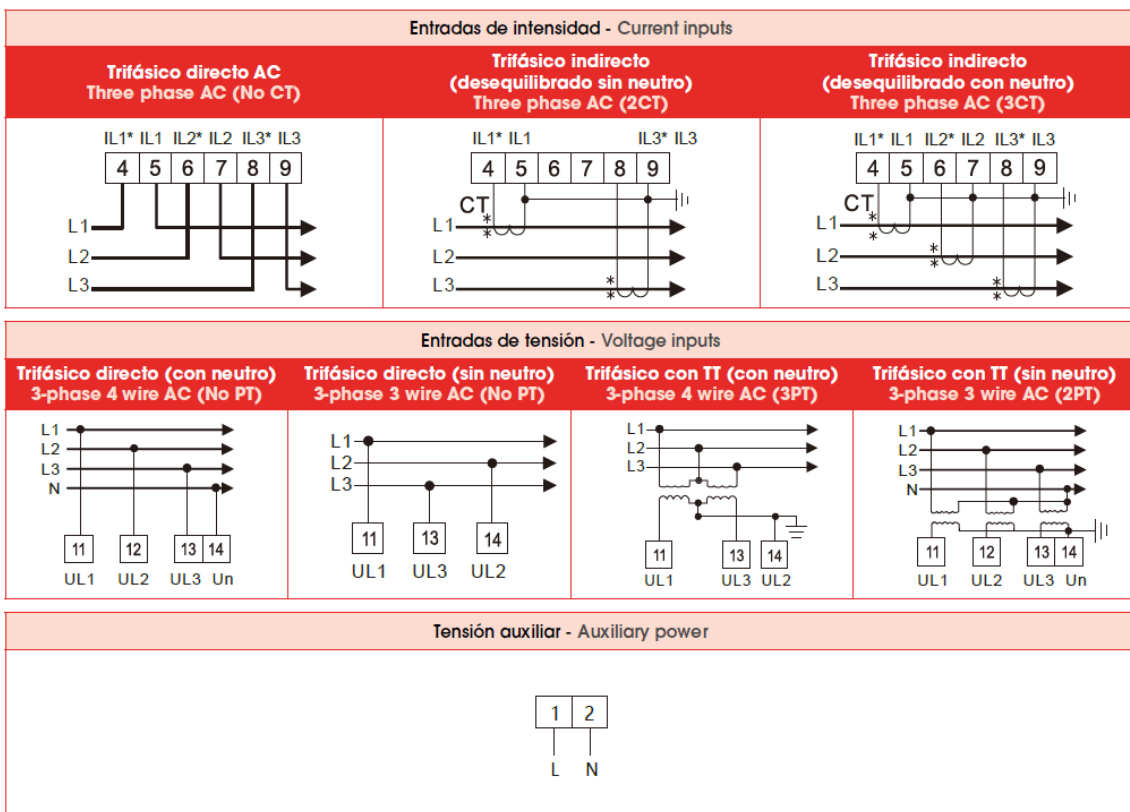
Entradas de intensidad - Current inputs

Trifásico directo AC
Three phase AC (No CT)

IL1* IL1 IL2* IL2 IL3* IL3
4 5 6 7 8 9
L1
L2
L3

Trifásico indirecto
(desequilibrado sin neutro)
Three phase AC (2CT)

IL1* IL1 IL3* IL3
4 5 6 7 8 9
CT
L1
L2
L3

Trifásico indirecto
(desequilibrado con neutro)
Three phase AC (3CT)

IL1* IL1 IL2* IL2 IL3* IL3
4 5 6 7 8 9
CT
L1
L2
L3

Entradas de tensión - Voltage inputs

Trifásico directo (con neutro)
3-phase 4 wire AC (No PT)

L1
L2
L3
N
11 12 13 14
UL1 UL2 UL3 Un

Trifásico directo (sin neutro)
3-phase 3 wire AC (No PT)

L1
L2
L3
11 13 14
UL1 UL3 UL2

Trifásico con TT (con neutro)
3-phase 4 wire AC (3PT)

L1
L2
L3
11 13 14
UL1 UL3 UL2

Trifásico con TT (sin neutro)
3-phase 3 wire AC (2PT)

L1
L2
L3
N
11 12 13 14
UL1 UL2 UL3 Un

Tensión auxiliar - Auxiliary power

1 2
L N